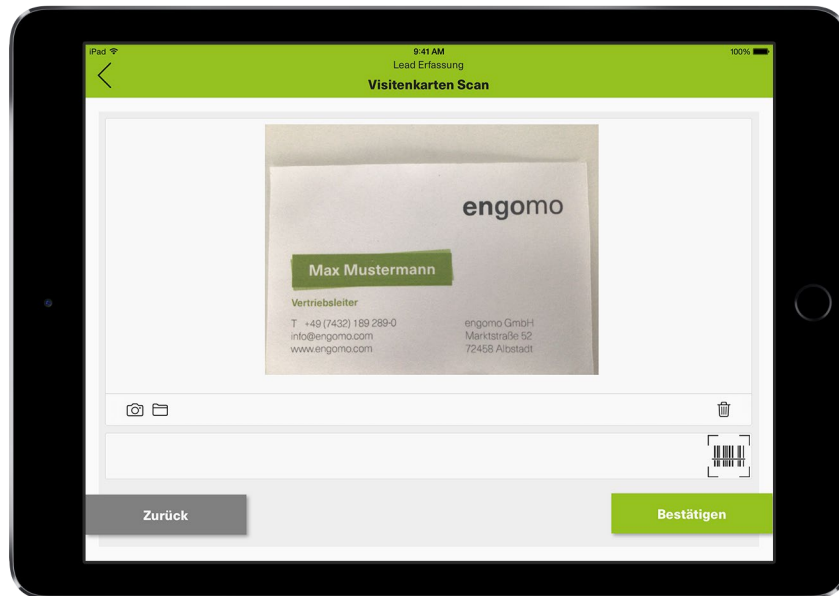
iPad
9:41 AM
100%
Lead Erfassung
Visitenkarten Scan

engomo

Max Mustermann

Vertriebsleiter

T +49 (7432) 189 289-0
info@engomo.com
www.engomo.com

engomo GmbH
Marktstraße 52
72458 Albstadt

Zurück

Bestätigen